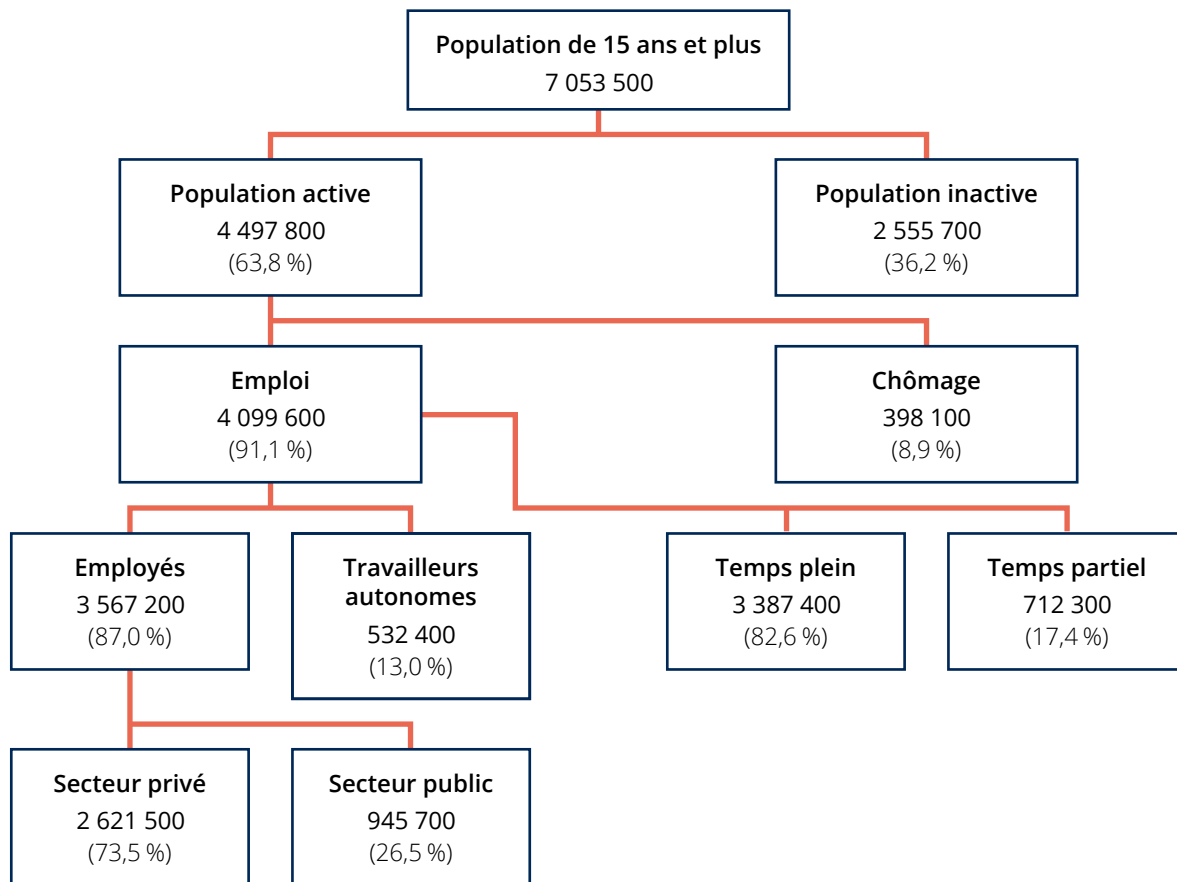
Population de 15 ans et plus
7 053 500

Population active
4 497 800
(63,8 %)

Population inactive
2 555 700
(36,2 %)

Emploi
4 099 600
(91,1 %)

Chômage
398 100
(8,9 %)

Employés
3 567 200
(87,0 %)

Travailleurs autonomes
532 400
(13,0 %)

Temps plein
3 387 400
(82,6 %)

Temps partiel
712 300
(17,4 %)

Secteur privé
2 621 500
(73,5 %)

Secteur public
945 700
(26,5 %)